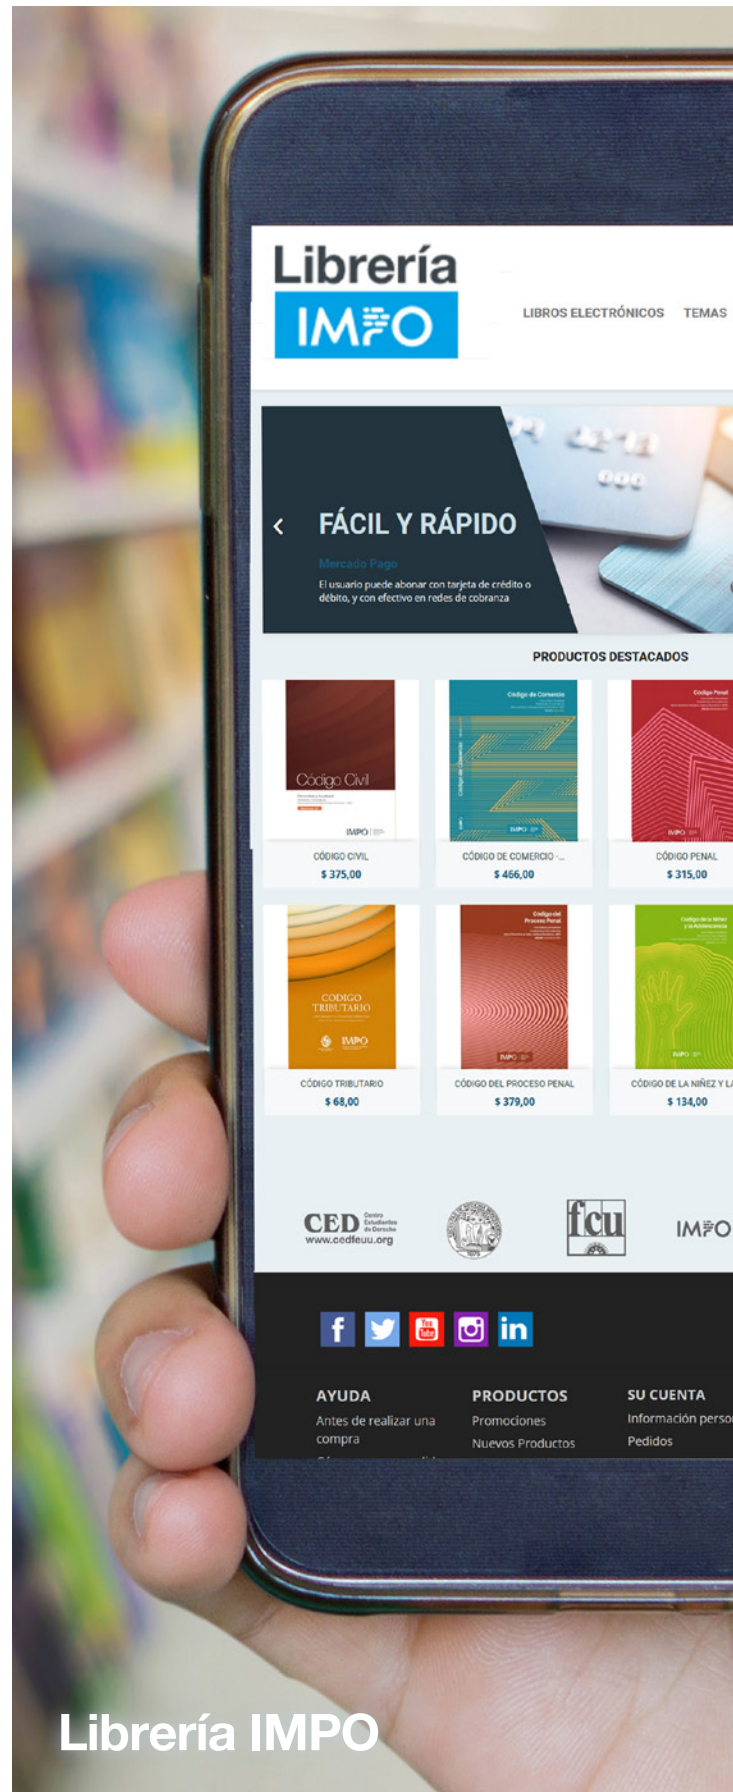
Librería
IMPO

LIBROS ELECTRÓNICOS TEMAS

‹ FÁCIL Y RÁPIDO
Mercado Pago
El usuario puede abonar con tarjeta de crédito o débito, y con efectivo en redes de cobranza

PRODUCTOS DESTACADOS

Código Civil
IMPO
CÓDIGO CIVIL
$ 375,00

Código de Comercio
CÓDIGO DE COMERCIO -...
$ 466,00

Código Penal
CÓDIGO PENAL
$ 315,00

CODIGO TRIBUTARIO
IMPO
CÓDIGO TRIBUTARIO
$ 68,00

Código del Proceso Penal
CÓDIGO DEL PROCESO PENAL
$ 379,00

Código de la Niñez y la Adolescencia
CÓDIGO DE LA NIÑEZ Y L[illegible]
$ 134,00

CED Centro Estudiantes de Derecho
www.cedfeuu.org
fcu
IMPO

AYUDA
Antes de realizar una compra

PRODUCTOS
Promociones
Nuevos Productos

SU CUENTA
Información perso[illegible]
Pedidos

Librería IMPO